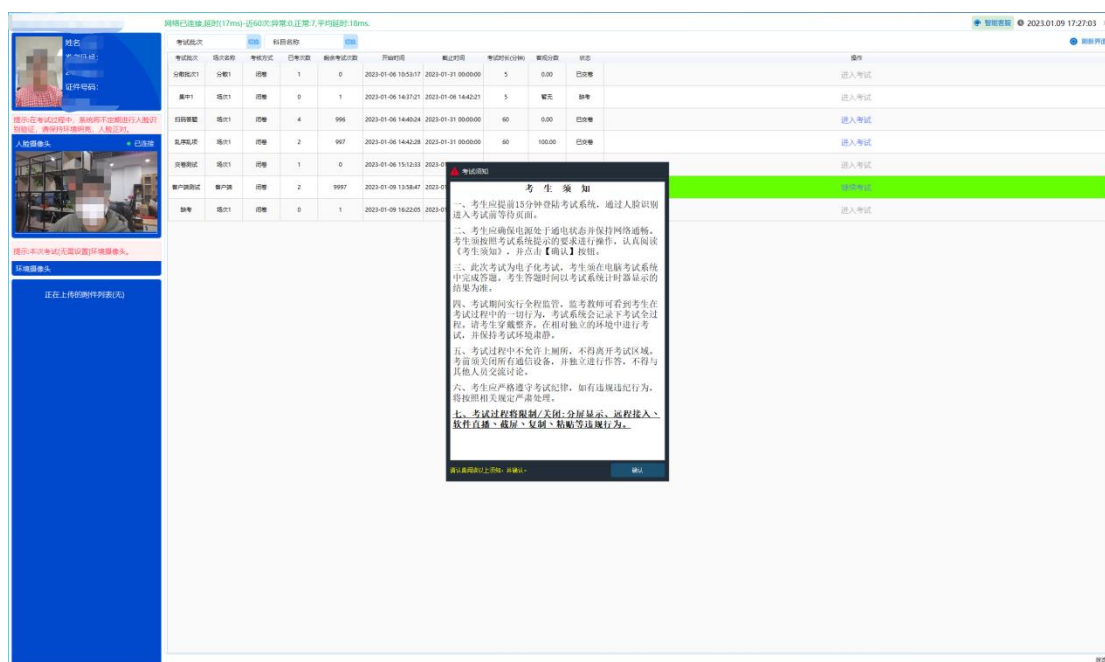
网络已连接,延时(17ms)-近60次:异常:0,正常:7,平均延时:18ms.

智能客服 2023.01.09 17:27:03

刷新界面

姓名:
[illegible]
证件号码:

提示:在考试过程中,系统将不定期进行人脸识别验证,请保持环境明亮,人脸正对。

人脸摄像头 ● 已连接

提示:本次考试[无需设置]环境摄像头。

环境摄像头

正在上传的附件列表(无)

考试批次 切换 科目名称 切换

| 考试批次 | 场次名称 | 考核方式 | 已考次数 | 剩余考试次数 | 开始时间 | 截止时间 | 考试时长(分钟) | 客观分数 | 状态 | 操作 |
|---|---|---|---|---|---|---|---|---|---|---|
| 分数批次1 | 分数1 | 闭卷 | 1 | 0 | 2023-01-06 10:53:17 | 2023-01-31 00:00:00 | 5 | 0.00 | 已交卷 | 进入考试 |
| 集中1 | 场次1 | 闭卷 | 0 | 1 | 2023-01-06 14:37:21 | 2023-01-06 14:42:21 | 5 | 暂无 | 缺考 | 进入考试 |
| 扫码答题 | 场次1 | 闭卷 | 4 | 996 | 2023-01-06 14:40:24 | 2023-01-31 00:00:00 | 60 | 0.00 | 已交卷 | 进入考试 |
| 乱序乱项 | 场次1 | 闭卷 | 2 | 997 | 2023-01-06 14:42:28 | 2023-01-31 00:00:00 | 60 | 100.00 | 已交卷 | 进入考试 |
| 交卷测试 | 场次1 | 闭卷 | 1 | 0 | 2023-01-06 15:12:33 | 2023-0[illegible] | | | | 进入考试 |
| 客户端测试 | 客户端 | 闭卷 | 2 | 9997 | 2023-01-09 13:58:47 | 2023-0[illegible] | | | | 继续考试 |
| 缺考 | 场次1 | 闭卷 | 0 | 1 | 2023-01-09 16:22:05 | 2023-0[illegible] | | | | 进入考试 |

考试须知

考 生 须 知

一、考生应提前15分钟登陆考试系统,通过人脸识别进入考试前等待页面。

二、考生应确保电源处于通电状态并保持网络通畅。考生须按照考试系统提示的要求进行操作,认真阅读《考生须知》,并点击【确认】按钮。

三、此次考试为电子化考试,考生须在电脑考试系统中完成答题,考生答题时间以考试系统计时器显示的结果为准。

四、考试期间实行全程监管,监考教师可看到考生在考试过程中的一切行为,考试系统会记录下考试全过程,请考生穿戴整齐,在相对独立的环境中进行考试,并保持考试环境肃静。

五、考试过程中不允许上厕所,不得离开考试区域。考前须关闭所有通信设备,并独立进行作答,不得与其他人员交流讨论。

六、考生应严格遵守考试纪律,如有违规违纪行为,将按照相关规定严肃处理。

七、考试过程将限制/关闭:分屏显示、远程接入、软件直播、截屏、复制、粘贴等违规行为。

请认真阅读以上须知,并确认。

确认